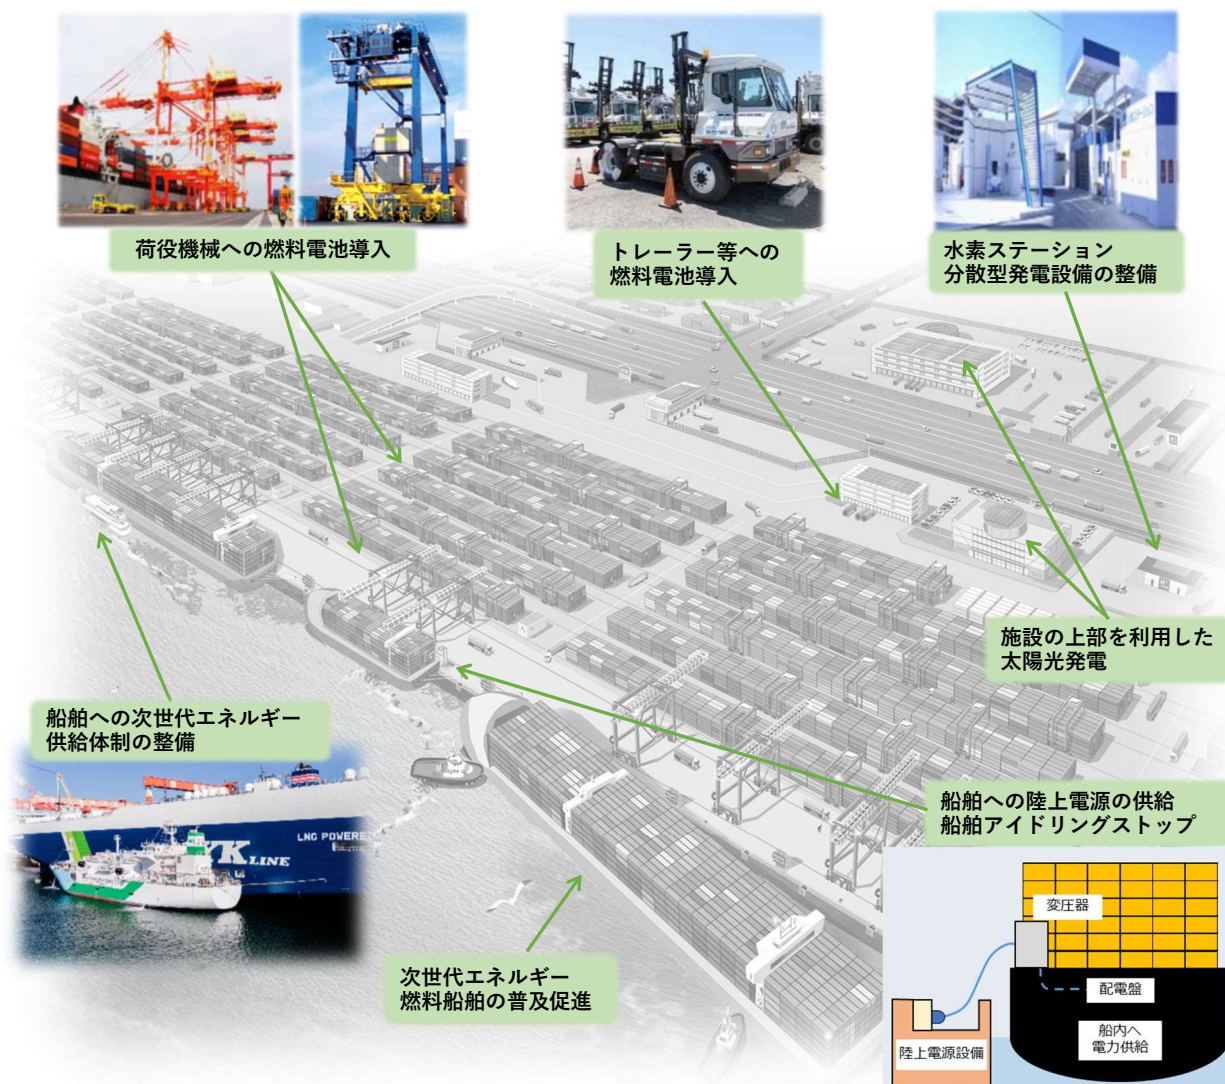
荷役機械への燃料電池導入

トレーラー等への
燃料電池導入

水素ステーション
分散型発電設備の整備

施設の上部を利用した
太陽光発電

船舶への次世代エネルギー
供給体制の整備

LNG POWERE
K LINE

船舶への陸上電源の供給
船舶アイドリングストップ

次世代エネルギー
燃料船舶の普及促進

変圧器

配電盤

船内へ
電力供給

陸上電源設備